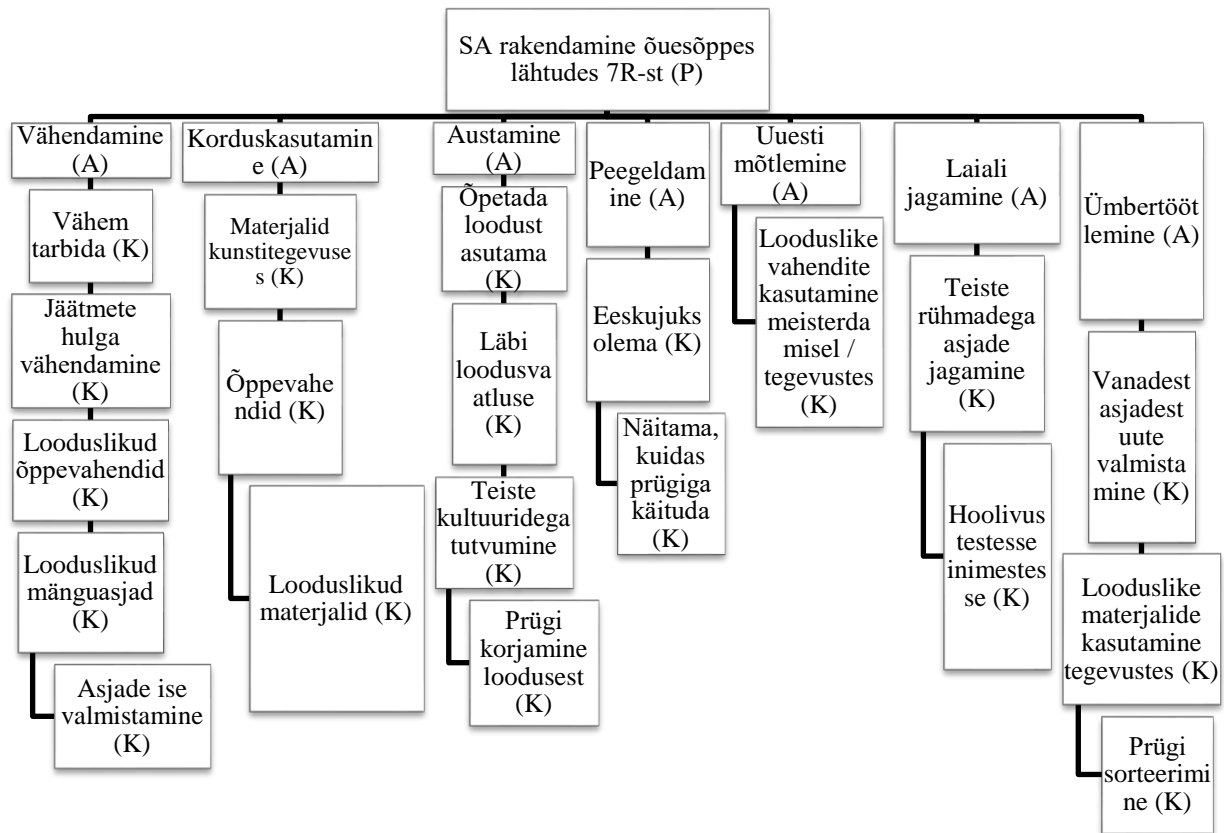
SA rakendamine õuesõppes lähtudes 7R-st (P)

Vähendamine (A)

Vähem tarbida (K)

Jäätmete hulga vähendamine (K)

Looduslikud õppevahendid (K)

Looduslikud mänguasjad (K)

Asjade ise valmistamine (K)

Korduskasutamine (A)

Materjalid kunstitegevuses (K)

Õppevahendid (K)

Looduslikud materjalid (K)

Austamine (A)

Õpetada loodust asutama (K)

Läbi loodusvaatluse (K)

Teiste kultuuridega tutvumine (K)

Prügi korjamine loodusest (K)

Peegeldamine (A)

Eeskujuks olema (K)

Näitama, kuidas prügiga käituda (K)

Uuesti mõtlemine (A)

Looduslike vahendite kasutamine meisterdamisel / tegevustes (K)

Laiali jagamine (A)

Teiste rühmadega asjade jagamine (K)

Hoolivus testesse inimestesse (K)

Ümbertöötlemine (A)

Vanadest asjadest uute valmistamine (K)

Looduslike materjalide kasutamine tegevustes (K)

Prügi sorteerimine (K)